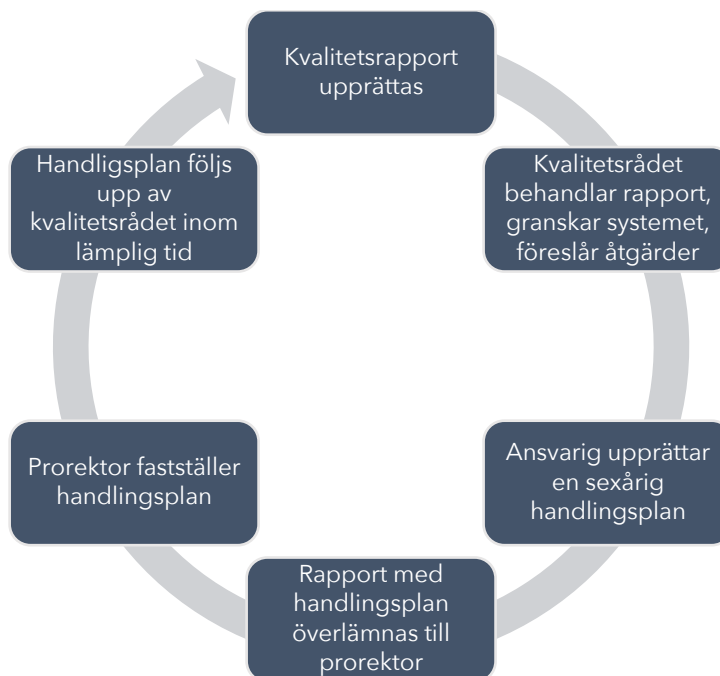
Kvalitetsrapport upprättas

Kvalitetsrådet behandlar rapport, granskar systemet, föreslår åtgärder

Ansvarig upprättar en sexårig handlingsplan

Rapport med handlingsplan överlämnas till prorektor

Prorektor fastställer handlingsplan

Handligsplan följs upp av kvalitetsrådet inom lämplig tid